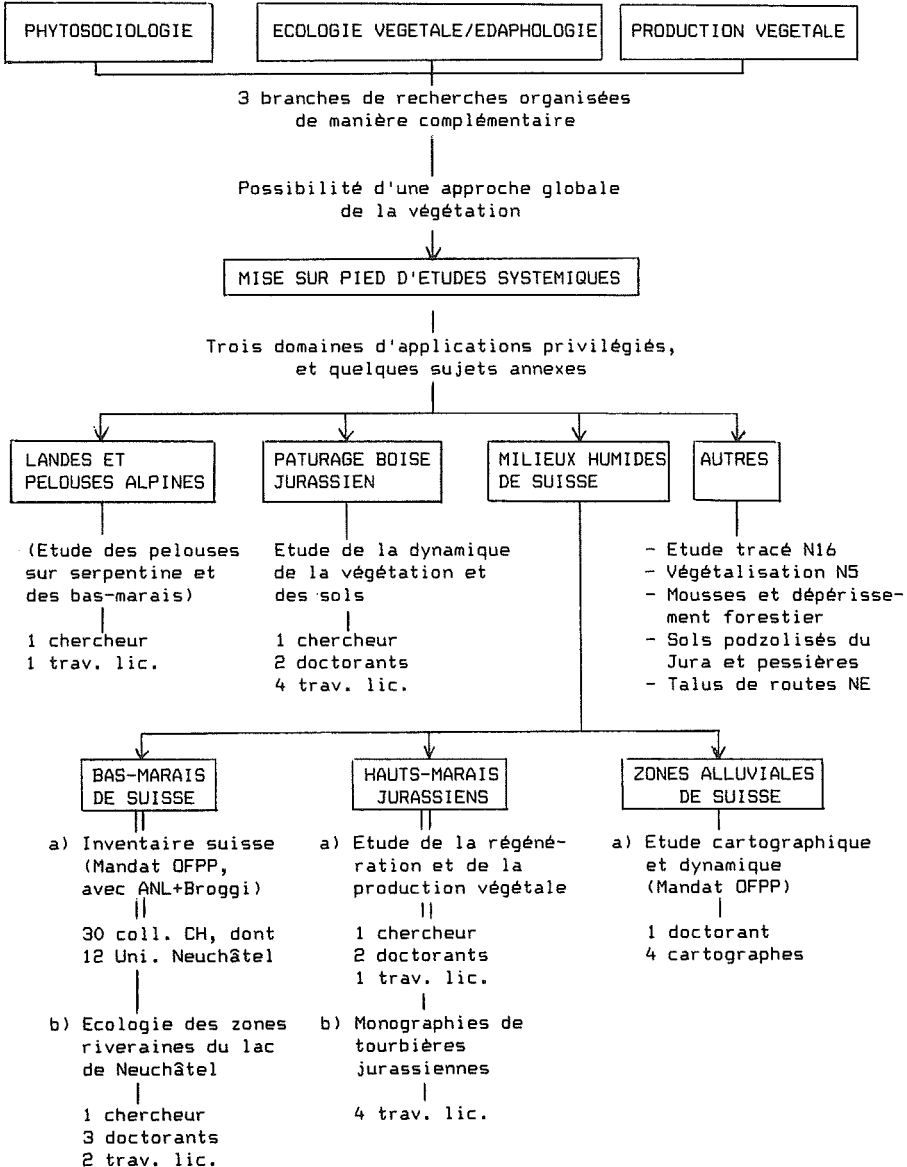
PHYTOSOCIOLOGIE

ECOLOGIE VEGETALE/EDAPHOLOGIE

PRODUCTION VEGETALE

3 branches de recherches organisées de manière complémentaire

Possibilité d'une approche globale de la végétation

MISE SUR PIED D'ETUDES SYSTEMIQUES

Trois domaines d'applications privilégiés, et quelques sujets annexes

LANDES ET PELOUSES ALPINES

(Etude des pelouses sur serpentine et des bas-marais)

1 chercheur
1 trav. lic.

PATURAGE BOISE JURASSIEN

Etude de la dynamique de la végétation et des sols

1 chercheur
2 doctorants
4 trav. lic.

MILIEUX HUMIDES DE SUISSE

AUTRES

- Etude tracé N16
- Végétalisation N5
- Mousses et dépérissement forestier
- Sols podzolisés du Jura et pessières
- Talus de routes NE

BAS-MARAIS DE SUISSE

a) Inventaire suisse (Mandat OFPP, avec ANL+Broggi)

30 coll. CH, dont 12 Uni. Neuchâtel

b) Ecologie des zones riveraines du lac de Neuchâtel

1 chercheur
3 doctorants
2 trav. lic.

HAUTS-MARAIS JURASSIENS

a) Etude de la régénération et de la production végétale

1 chercheur
2 doctorants
1 trav. lic.

b) Monographies de tourbières jurassiennes

4 trav. lic.

ZONES ALLUVIALES DE SUISSE

a) Etude cartographique et dynamique (Mandat OFPP)

1 doctorant
4 cartographes